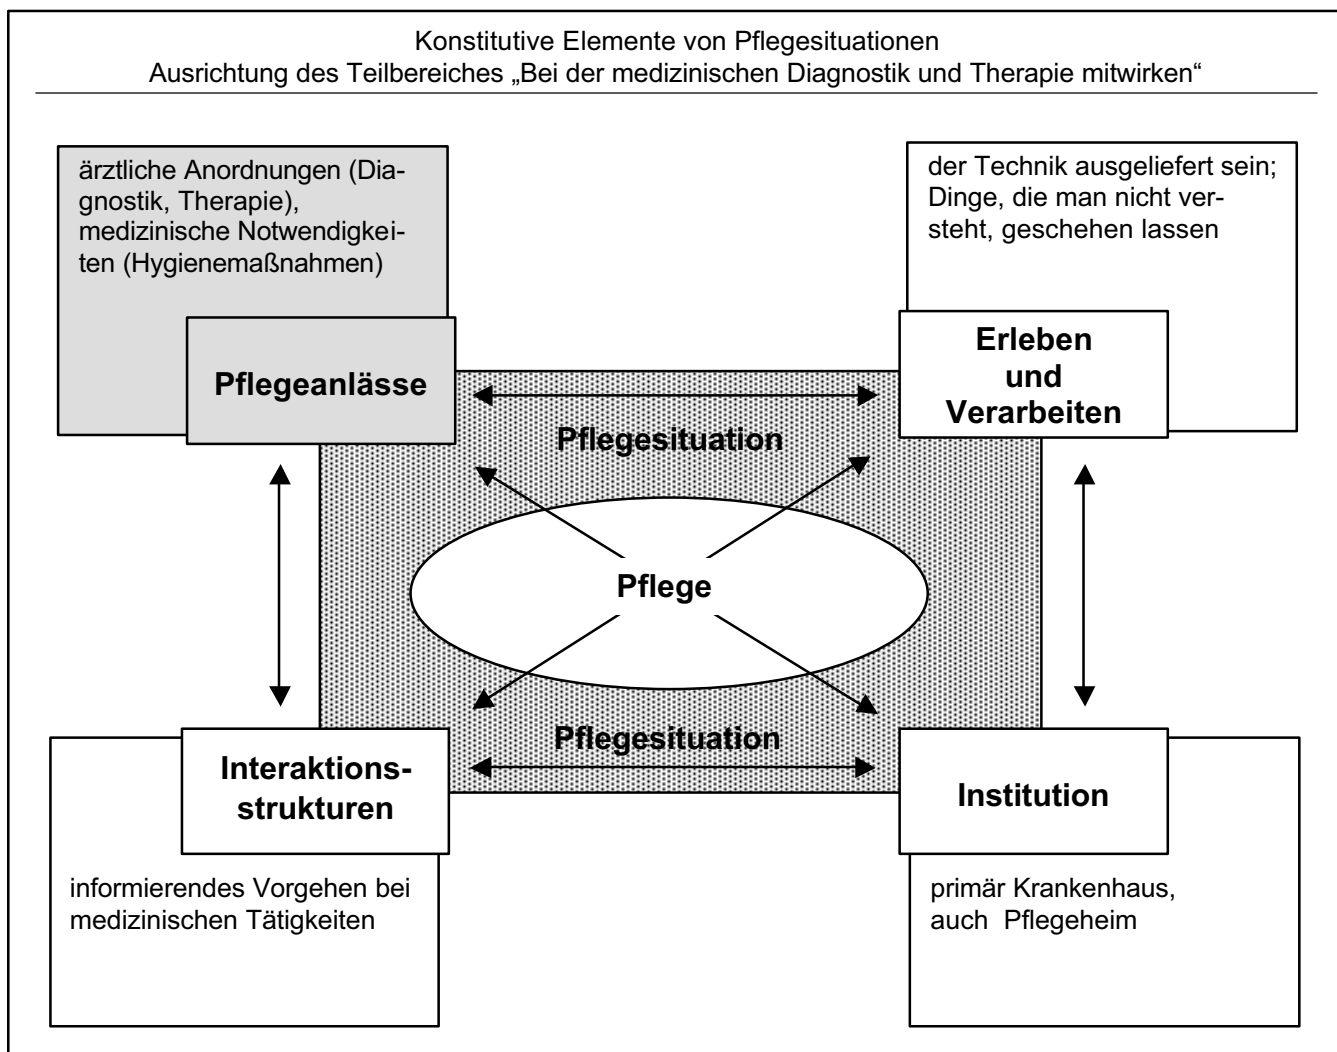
Konstitutive Elemente von Pflegesituationen
Ausrichtung des Teilbereiches „Bei der medizinischen Diagnostik und Therapie mitwirken“

ärztliche Anordnungen (Diagnostik, Therapie), medizinische Notwendigkeiten (Hygienemaßnahmen)

Pflegeanlässe

der Technik ausgeliefert sein; Dinge, die man nicht versteht, geschehen lassen

Erleben und Verarbeiten

Pflegesituation

Pflege

Pflegesituation

Interaktionsstrukturen

informierendes Vorgehen bei medizinischen Tätigkeiten

Institution

primär Krankenhaus, auch Pflegeheim